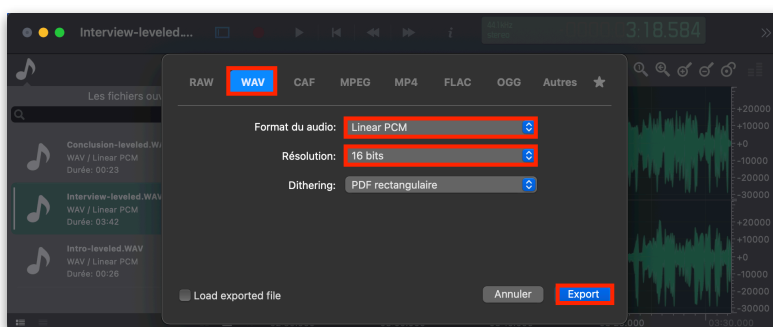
Interview-leveled....

3:18.584

Les fichiers ouv

Conclusion-leveled.WA
WAV / Linear PCM
Durée: 00:23

Interview-leveled.WAV
WAV / Linear PCM
Durée: 03:42

Intro-leveled.WAV
WAV / Linear PCM
Durée: 00:26

RAW WAV CAF MPEG MP4 FLAC OGG Autres

Format du audio: Linear PCM

Résolution: 16 bits

Dithering: PDF rectangulaire

Load exported file

Annuler Export

+20000
+10000
+0
-10000
-20000
-30000
+20000
+10000
+0
-10000
-20000
-30000